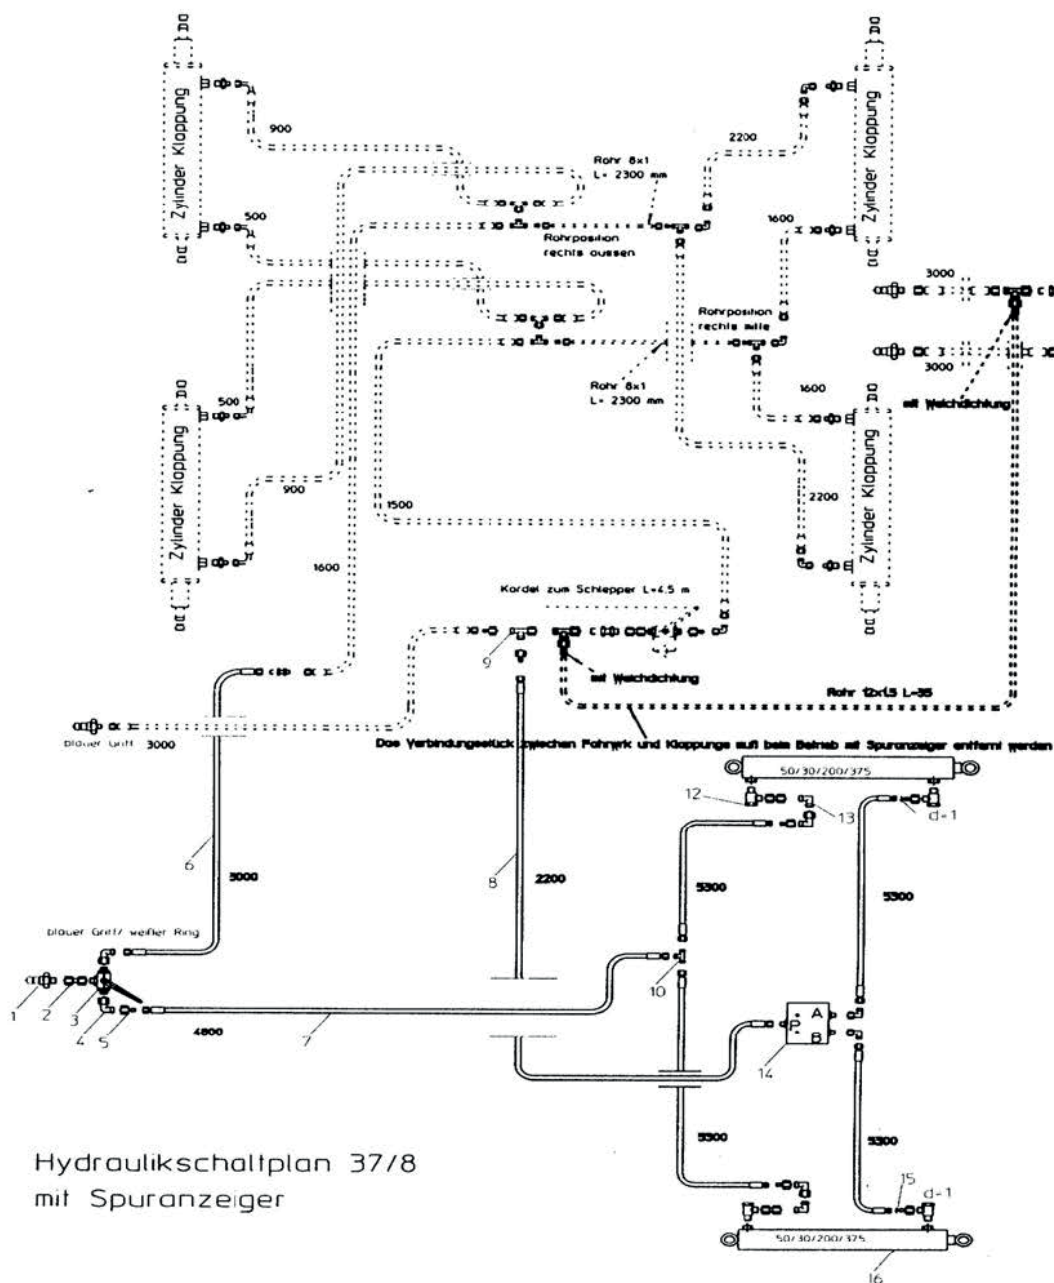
Zylinder Klappung

900

500

Rohr 8x1
L= 2300 mm

Rohrposition
rechts aussen

2200

1600

Zylinder Klappung

3000

3000

Rohrposition
rechts mitte

Rohr 8x1
L= 2300 mm

1600

mit Weichdichtung

500

Zylinder Klappung

900

1500

2200

Zylinder Klappung

1600

Kordel zum Schlepper L=4.5 m

9

mit Weichdichtung

Rohr 12x1,5 L=35

blauer Griff 3000

Das Verbindungsstück zwischen Fahrwerk und Klappungs muß beim Betrieb mit Spuranzeiger entfernt werden

50/30/200/375

12

13

d-1

6

5000

8

2200

5300

5300

blauer Griff/ weißer Ring

1

2

3

4

5

4800

7

10

P

A

B

14

5300

5300

Hydraulikschaltplan 37/8
mit Spuranzeiger

15

d-1

50/30/200/375

16